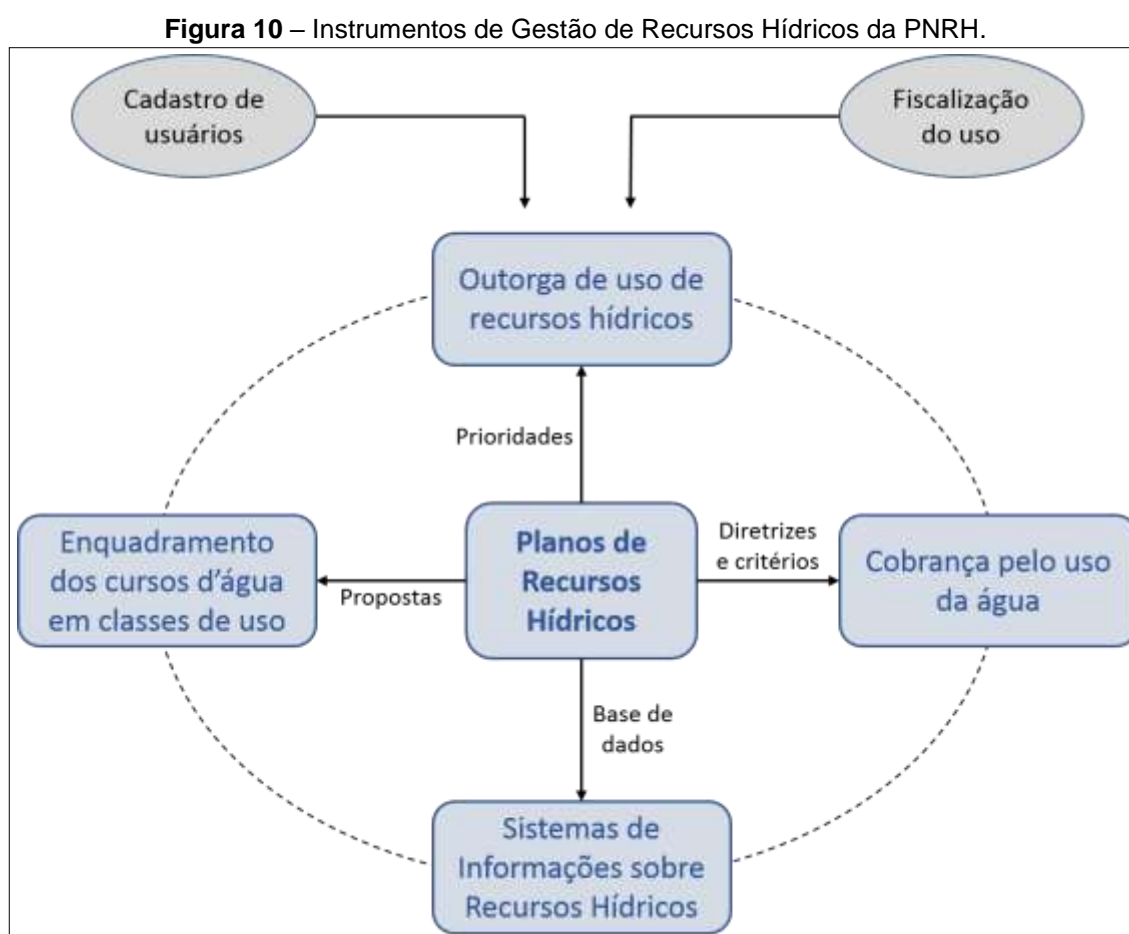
**Figura 10** – Instrumentos de Gestão de Recursos Hídricos da PNRH.

Cadastro de usuários

Fiscalização do uso

Outorga de uso de recursos hídricos

Prioridades

Enquadramento dos cursos d'água em classes de uso

Propostas

**Planos de Recursos Hídricos**

Diretrizes e critérios

Cobrança pelo uso da água

Base de dados

Sistemas de Informações sobre Recursos Hídricos